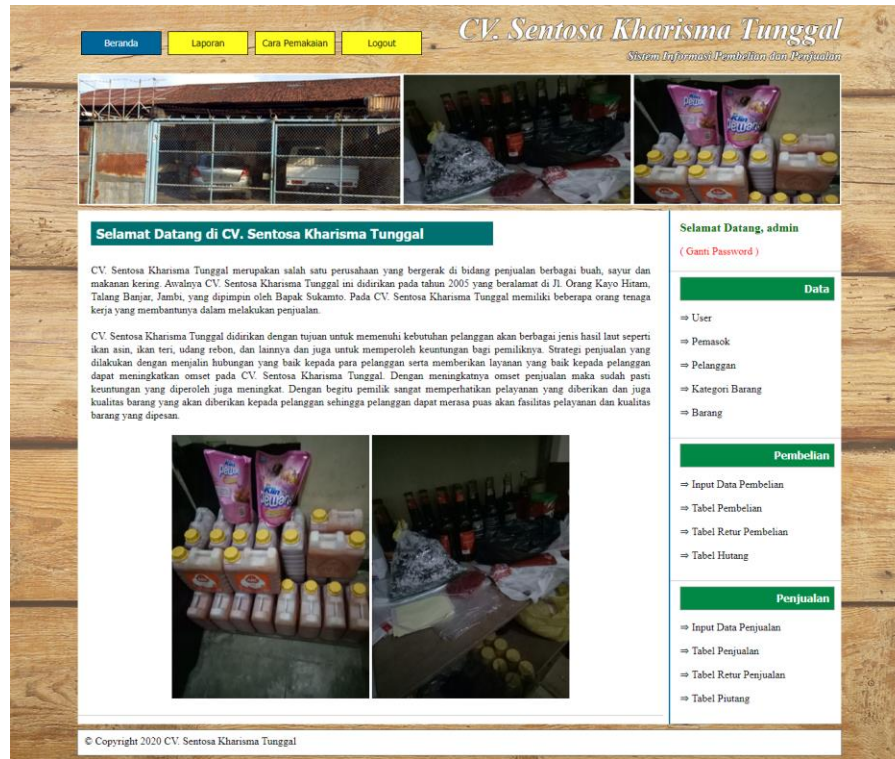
Beranda Laporan Cara Pemakaian Logout

CV. Sentosa Kharisma Tunggal
Sistem Informasi Pembelian dan Penjualan

Selamat Datang di CV. Sentosa Kharisma Tunggal

CV. Sentosa Kharisma Tunggal merupakan salah satu perusahaan yang bergerak di bidang penjualan berbagai buah, sayur dan makanan kering. Awalnya CV. Sentosa Kharisma Tunggal ini didirikan pada tahun 2005 yang beralamat di Jl. Orang Kayo Hitam, Talang Banjar, Jambi, yang dipimpin oleh Bapak Sukamto. Pada CV. Sentosa Kharisma Tunggal memiliki beberapa orang tenaga kerja yang membantunya dalam melakukan penjualan.

CV. Sentosa Kharisma Tunggal didirikan dengan tujuan untuk memenuhi kebutuhan pelanggan akan berbagai jenis hasil laut seperti ikan asin, ikan teri, udang rebon, dan lainnya dan juga untuk memperoleh keuntungan bagi pemiliknya. Strategi penjualan yang dilakukan dengan menjalin hubungan yang baik kepada para pelanggan serta memberikan layanan yang baik kepada pelanggan dapat meningkatkan omset pada CV. Sentosa Kharisma Tunggal. Dengan meningkatnya omset penjualan maka sudah pasti keuntungan yang diperoleh juga meningkat. Dengan begitu pemilik sangat memperhatikan pelayanan yang diberikan dan juga kualitas barang yang akan diberikan kepada pelanggan sehingga pelanggan dapat merasa puas akan fasilitas pelayanan dan kualitas barang yang dipesan.

Selamat Datang, admin
( Ganti Password )

Data
⇒ User
⇒ Pemasok
⇒ Pelanggan
⇒ Kategori Barang
⇒ Barang

Pembelian
⇒ Input Data Pembelian
⇒ Tabel Pembelian
⇒ Tabel Retur Pembelian
⇒ Tabel Hutang

Penjualan
⇒ Input Data Penjualan
⇒ Tabel Penjualan
⇒ Tabel Retur Penjualan
⇒ Tabel Piutang

© Copyright 2020 CV. Sentosa Kharisma Tunggal